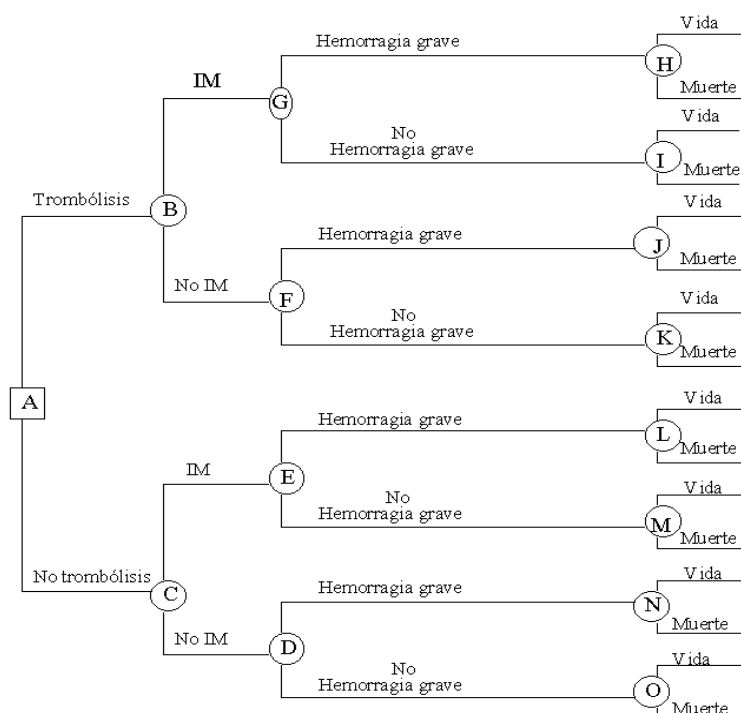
Hemorragia grave
Vida
H
Muerte
IM
G
No
Hemorragia grave
Vida
I
Muerte
Trombólisis
B
Hemorragia grave
Vida
J
Muerte
No IM
F
No
Hemorragia grave
Vida
K
Muerte
A
Hemorragia grave
Vida
L
Muerte
IM
E
No
Hemorragia grave
Vida
M
Muerte
No trombólisis
C
Hemorragia grave
Vida
N
Muerte
No IM
D
No
Hemorragia grave
Vida
O
Muerte